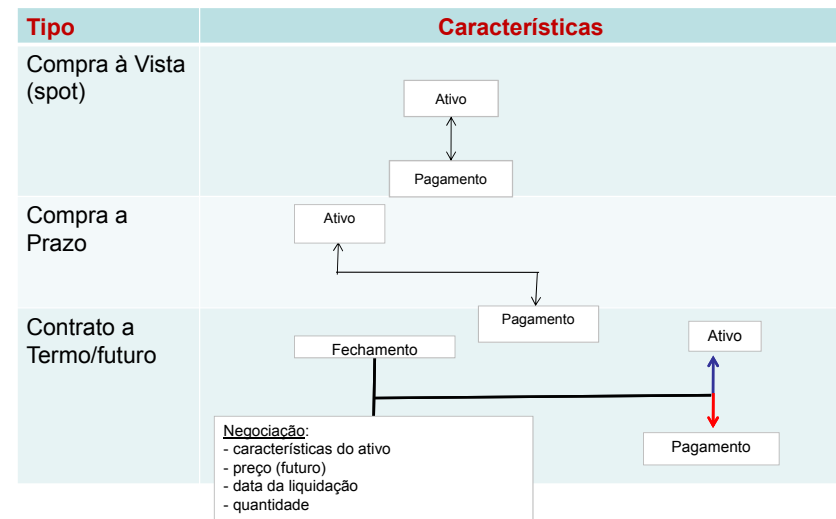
| Tipo | Características |
|---|---|
| Compra à Vista (spot) | Ativo<br>Pagamento |
| Compra a Prazo | Ativo<br>Pagamento |
| Contrato a Termo/futuro | Fechamento<br>Ativo<br>Pagamento<br>Negociação:<br>- características do ativo<br>- preço (futuro)<br>- data da liquidação<br>- quantidade |